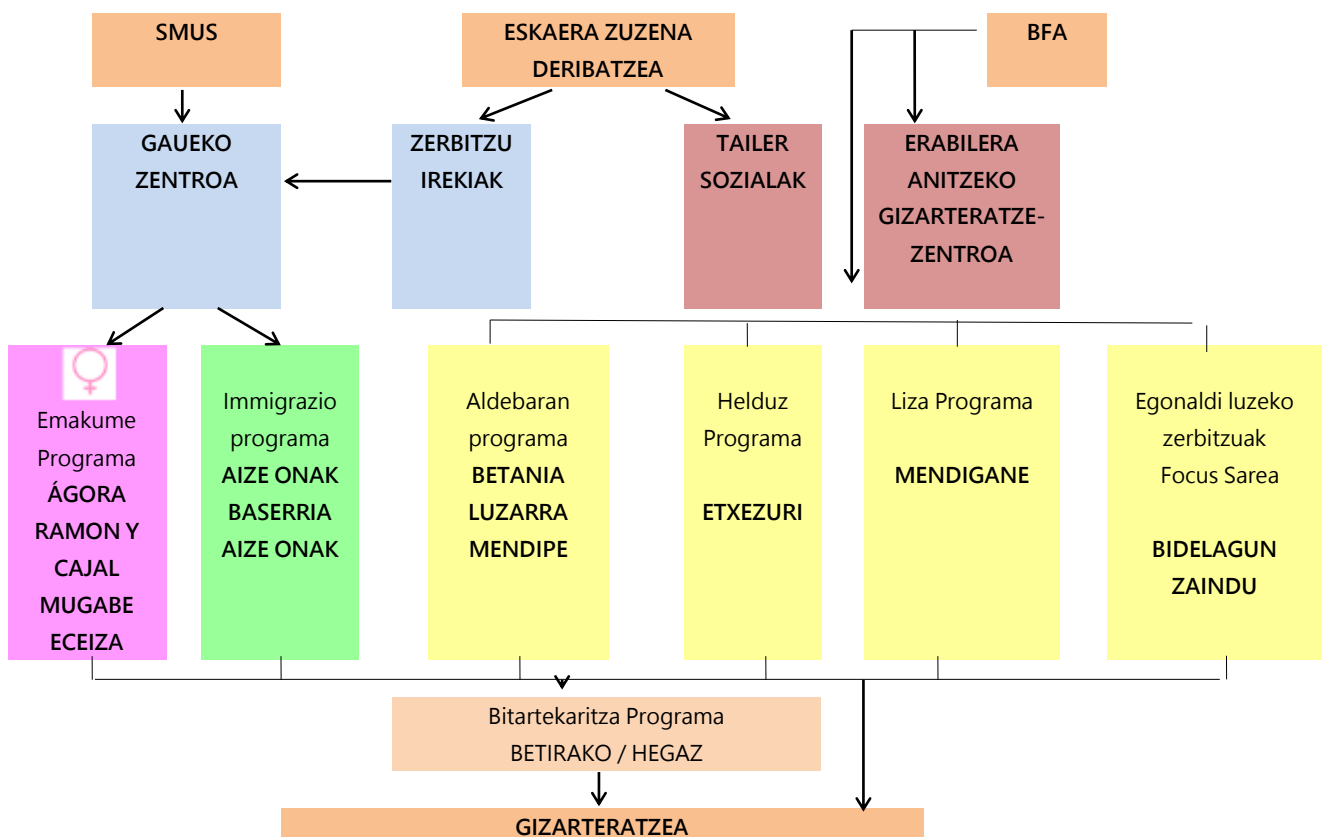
SMUS

ESKAERA ZUZENA DERIBATZEA

BFA

GAUEKO ZENTROA

ZERBITZU IREKIAK

TAILER SOZIALAK

ERABILERA ANITZEKO GIZARTERATZE-ZENTROA

Emakume Programa
ÁGORA
RAMON Y CAJAL
MUGABE
ECEIZA

Immigrazio programa
AIZE ONAK
BASERRIA
AIZE ONAK

Aldebaran programa
BETANIA
LUZARRA
MENDIPE

Helduz Programa
ETXEZURI

Liza Programa
MENDIGANE

Egonaldi luzeko zerbitzuak
Focus Sarea
BIDELAGUN
ZAINDU

Bitartekaritza Programa
BETIRAKO / HEGAZ

GIZARTERATZEA